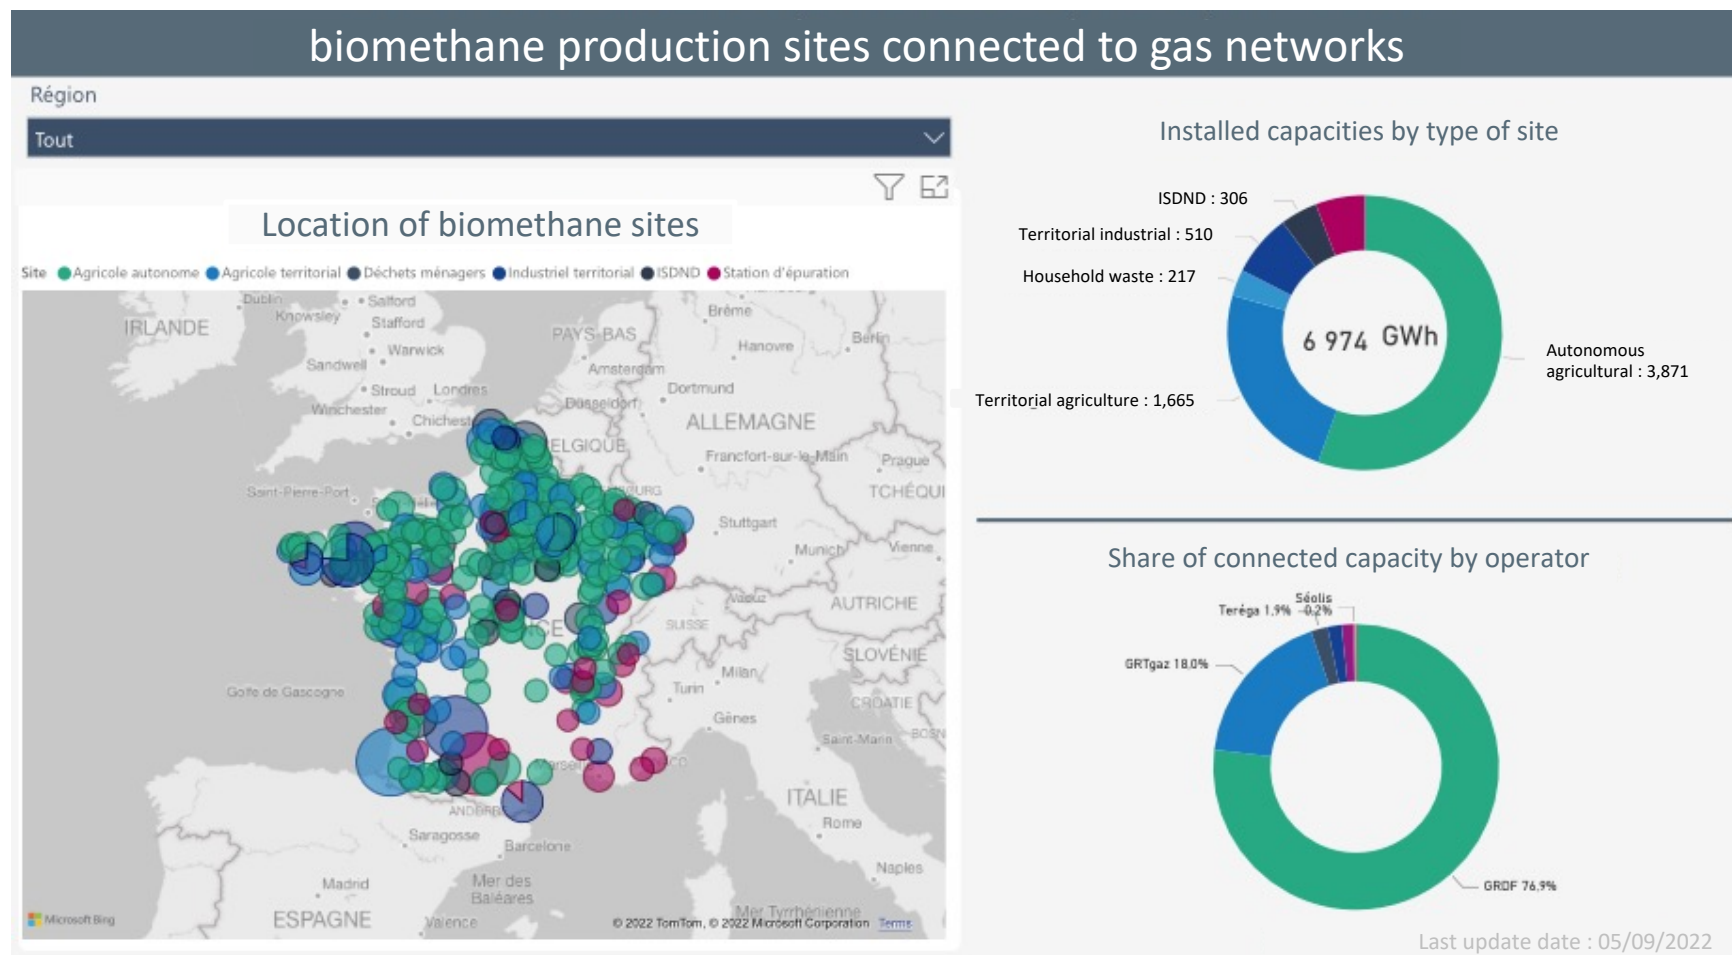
biomethane production sites connected to gas networks

Région

Tout

Location of biomethane sites

Site Agricole autonome Agricole territorial Déchets ménagers Industriel territorial ISDND Station d'épuration

Dublin Salford Knowsley Stafford IRLANDE Warwick Sandwell Stroud Londres Winchester Chichester PAYS-BAS Amsterdam Brême Hanovre Berlin Dortmund Dusseldorf ALLEMAGNE BELGIQUE Francfort-sur-le-Main Prague TCHÉQUI Saint-Pierre-Port Stuttgart Munich Vienne Vaduz AUTRICHE SUISSE SLOVÉNIE Milan Turin CROATIE Gênes Golfe de Gascogne Saint-Marin ITALIE Rome ANDORRE Saragosse Barcelone Naples Madrid Mer des Baléares ESPAGNE Valence Mer Tyrrhénienne

Microsoft Bing © 2022 TomTom, © 2022 Microsoft Corporation Terms

Installed capacities by type of site

ISDND : 306
Territorial industrial : 510
Household waste : 217
6 974 GWh
Autonomous agricultural : 3,871
Territorial agriculture : 1,665

Share of connected capacity by operator

Teréga 1.9%
Séolis 0.2%
GRTgaz 18.0%
GRDF 76.9%

Last update date : 05/09/2022